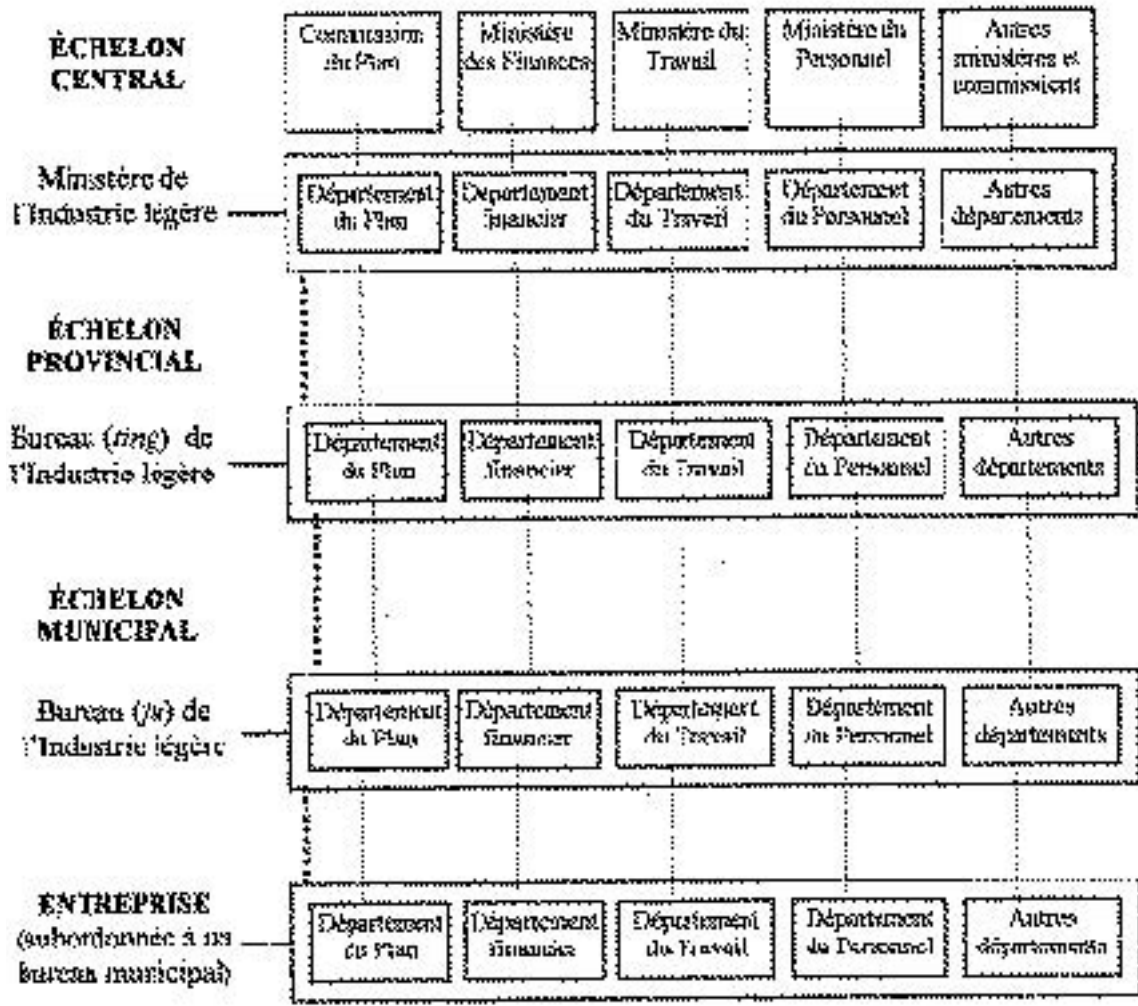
ÉCHELON CENTRAL

Commission du Plan

Ministère des Finances

Ministère du Travail

Ministère du Personnel

Autres ministères et commissions

Ministère de l'Industrie légère

Département du Plan

Département financier

Département du Travail

Département du Personnel

Autres départements

ÉCHELON PROVINCIAL

Bureau (*ting*) de l'Industrie légère

Département du Plan

Département financier

Département du Travail

Département du Personnel

Autres départements

ÉCHELON MUNICIPAL

Bureau (*ju*) de l'Industrie légère

Département du Plan

Département financier

Département du Travail

Département du Personnel

Autres départements

ENTREPRISE (subordonnée à un bureau municipal)

Département du Plan

Département financier

Département du Travail

Département du Personnel

Autres départements